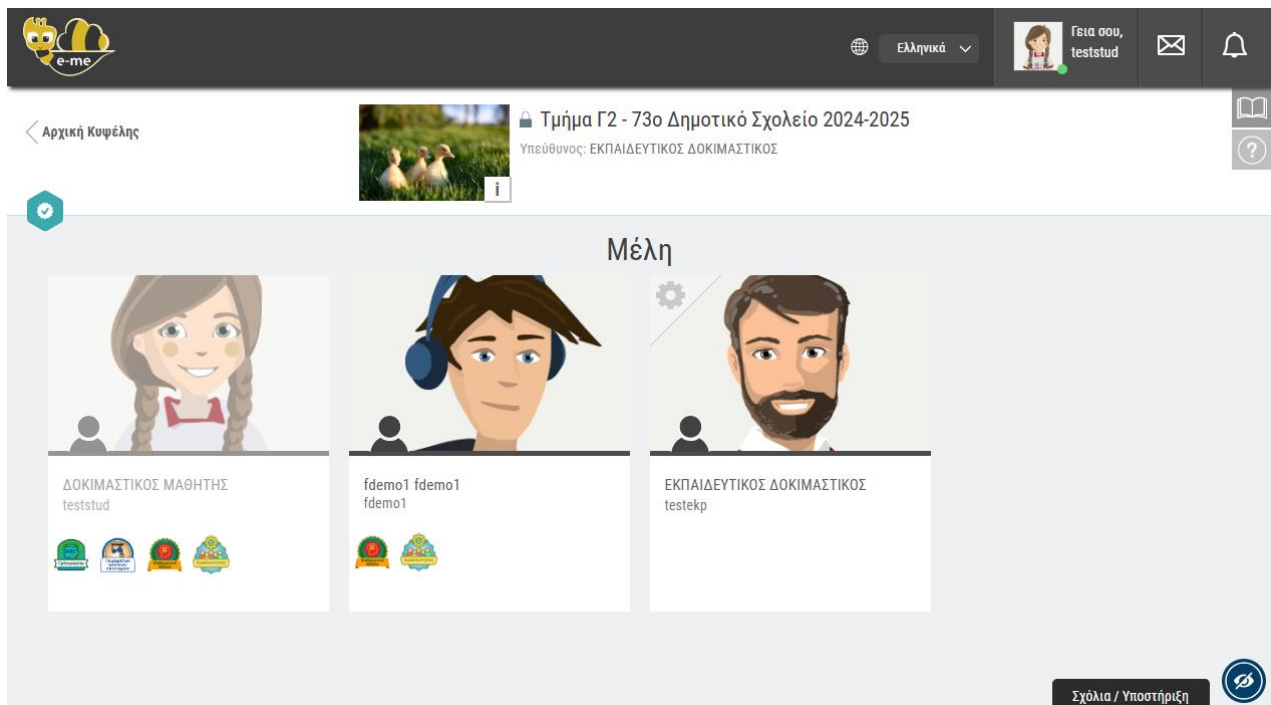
e-me

Ελληνικά

Γεια σου, teststud

Αρχική Κυψέλης

Τμήμα Γ2 - 73ο Δημοτικό Σχολείο 2024-2025
Υπεύθυνος: ΕΚΠΑΙΔΕΥΤΙΚΟΣ ΔΟΚΙΜΑΣΤΙΚΟΣ

i

Μέλη

ΔΟΚΙΜΑΣΤΙΚΟΣ ΜΑΘΗΤΗΣ
teststud

fdemo1 fdemo1
fdemo1

ΕΚΠΑΙΔΕΥΤΙΚΟΣ ΔΟΚΙΜΑΣΤΙΚΟΣ
testekp

Σχόλια / Υποστήριξη